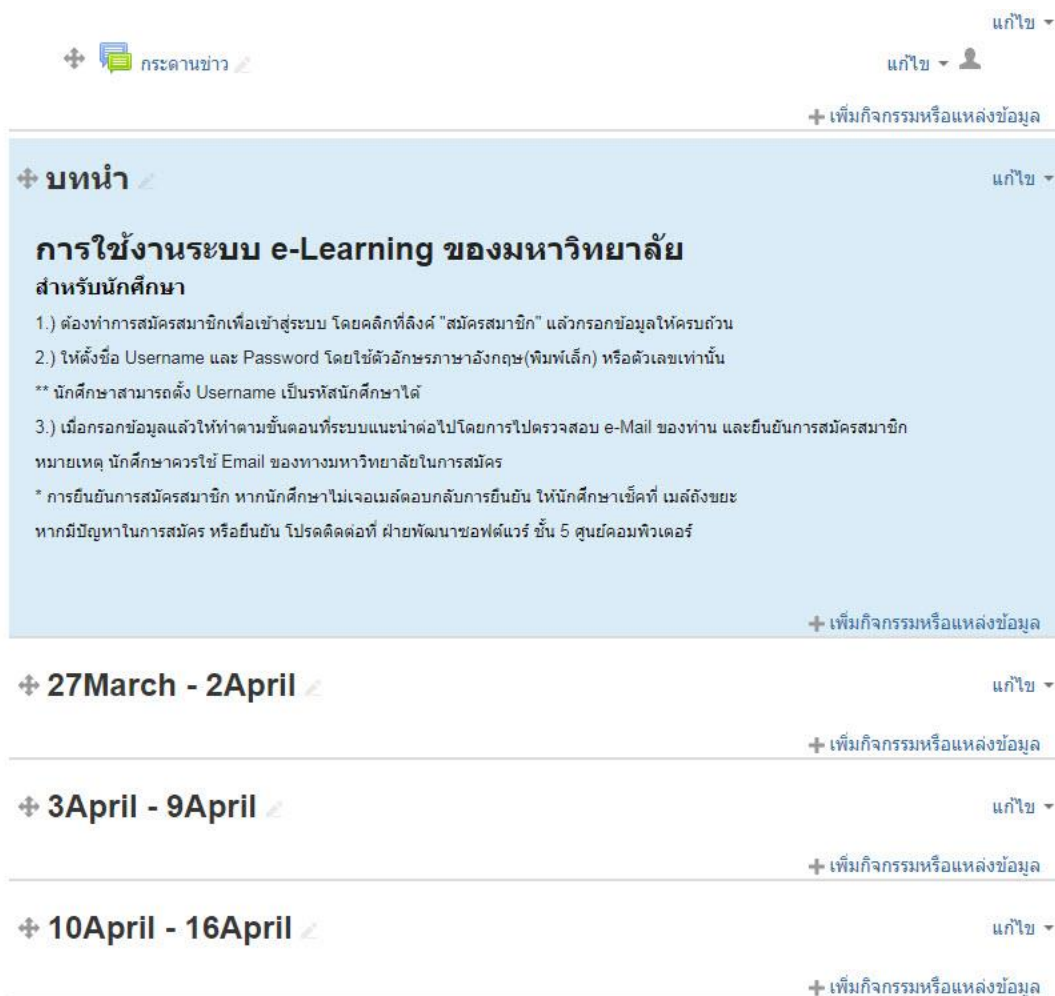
แก้ไข

กระดานข่าว

แก้ไข

+ เพิ่มกิจกรรมหรือแหล่งข้อมูล

บทนำ

แก้ไข

การใช้งานระบบ e-Learning ของมหาวิทยาลัย

สำหรับนักศึกษา

1.) ต้องทำการสมัครสมาชิกเพื่อเข้าสู่ระบบ โดยคลิกที่ลิงค์ "สมัครสมาชิก" แล้วกรอกข้อมูลให้ครบถ้วน

2.) ให้ตั้งชื่อ Username และ Password โดยใช้ตัวอักษรภาษาอังกฤษ(พิมพ์เล็ก) หรือตัวเลขเท่านั้น

** นักศึกษาสามารถตั้ง Username เป็นรหัสนักศึกษาได้

3.) เมื่อกรอกข้อมูลแล้วให้ทำตามขั้นตอนที่ระบบแนะนำต่อไปโดยการไปตรวจสอบ e-Mail ของท่าน และยืนยันการสมัครสมาชิก

หมายเหตุ นักศึกษาควรใช้ Email ของทางมหาวิทยาลัยในการสมัคร

* การยืนยันการสมัครสมาชิก หากนักศึกษาไม่เจอเมล์ตอบกลับการยืนยัน ให้นักศึกษาเช็คที่ เมล์ถังขยะ

หากมีปัญหาในการสมัคร หรือยืนยัน โปรดติดต่อที่ ฝ่ายพัฒนาซอฟต์แวร์ ชั้น 5 ศูนย์คอมพิวเตอร์

+ เพิ่มกิจกรรมหรือแหล่งข้อมูล

27March - 2April

แก้ไข

+ เพิ่มกิจกรรมหรือแหล่งข้อมูล

3April - 9April

แก้ไข

+ เพิ่มกิจกรรมหรือแหล่งข้อมูล

10April - 16April

แก้ไข

+ เพิ่มกิจกรรมหรือแหล่งข้อมูล